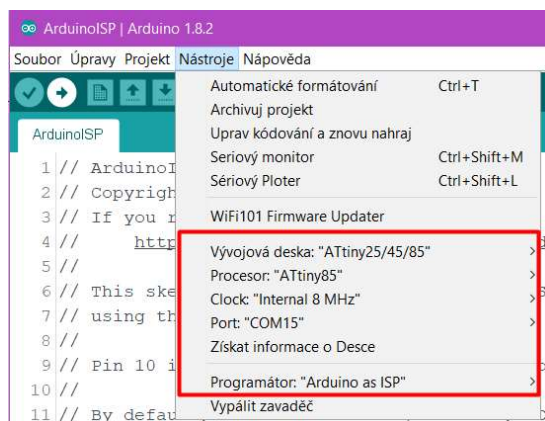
ArduinoISP | Arduino 1.8.2

Soubor Úpravy Projekt Nástroje Nápověda

ArduinoISP

1 // ArduinoI
2 // Copyrigh
3 // If you r
4 //     http
5 //
6 // This ske
7 // using th
8 //
9 // Pin 10 i
10 //
11 // By defau

Automatické formátování Ctrl+T
Archivuj projekt
Uprav kódování a znovu nahraj
Seriový monitor Ctrl+Shift+M
Sériový Ploter Ctrl+Shift+L
WiFi101 Firmware Updater
Vývojová deska: "ATtiny25/45/85"
Procesor: "ATtiny85"
Clock: "Internal 8 MHz"
Port: "COM15"
Získat informace o Desce
Programátor: "Arduino as ISP"
Vypálit zavaděč